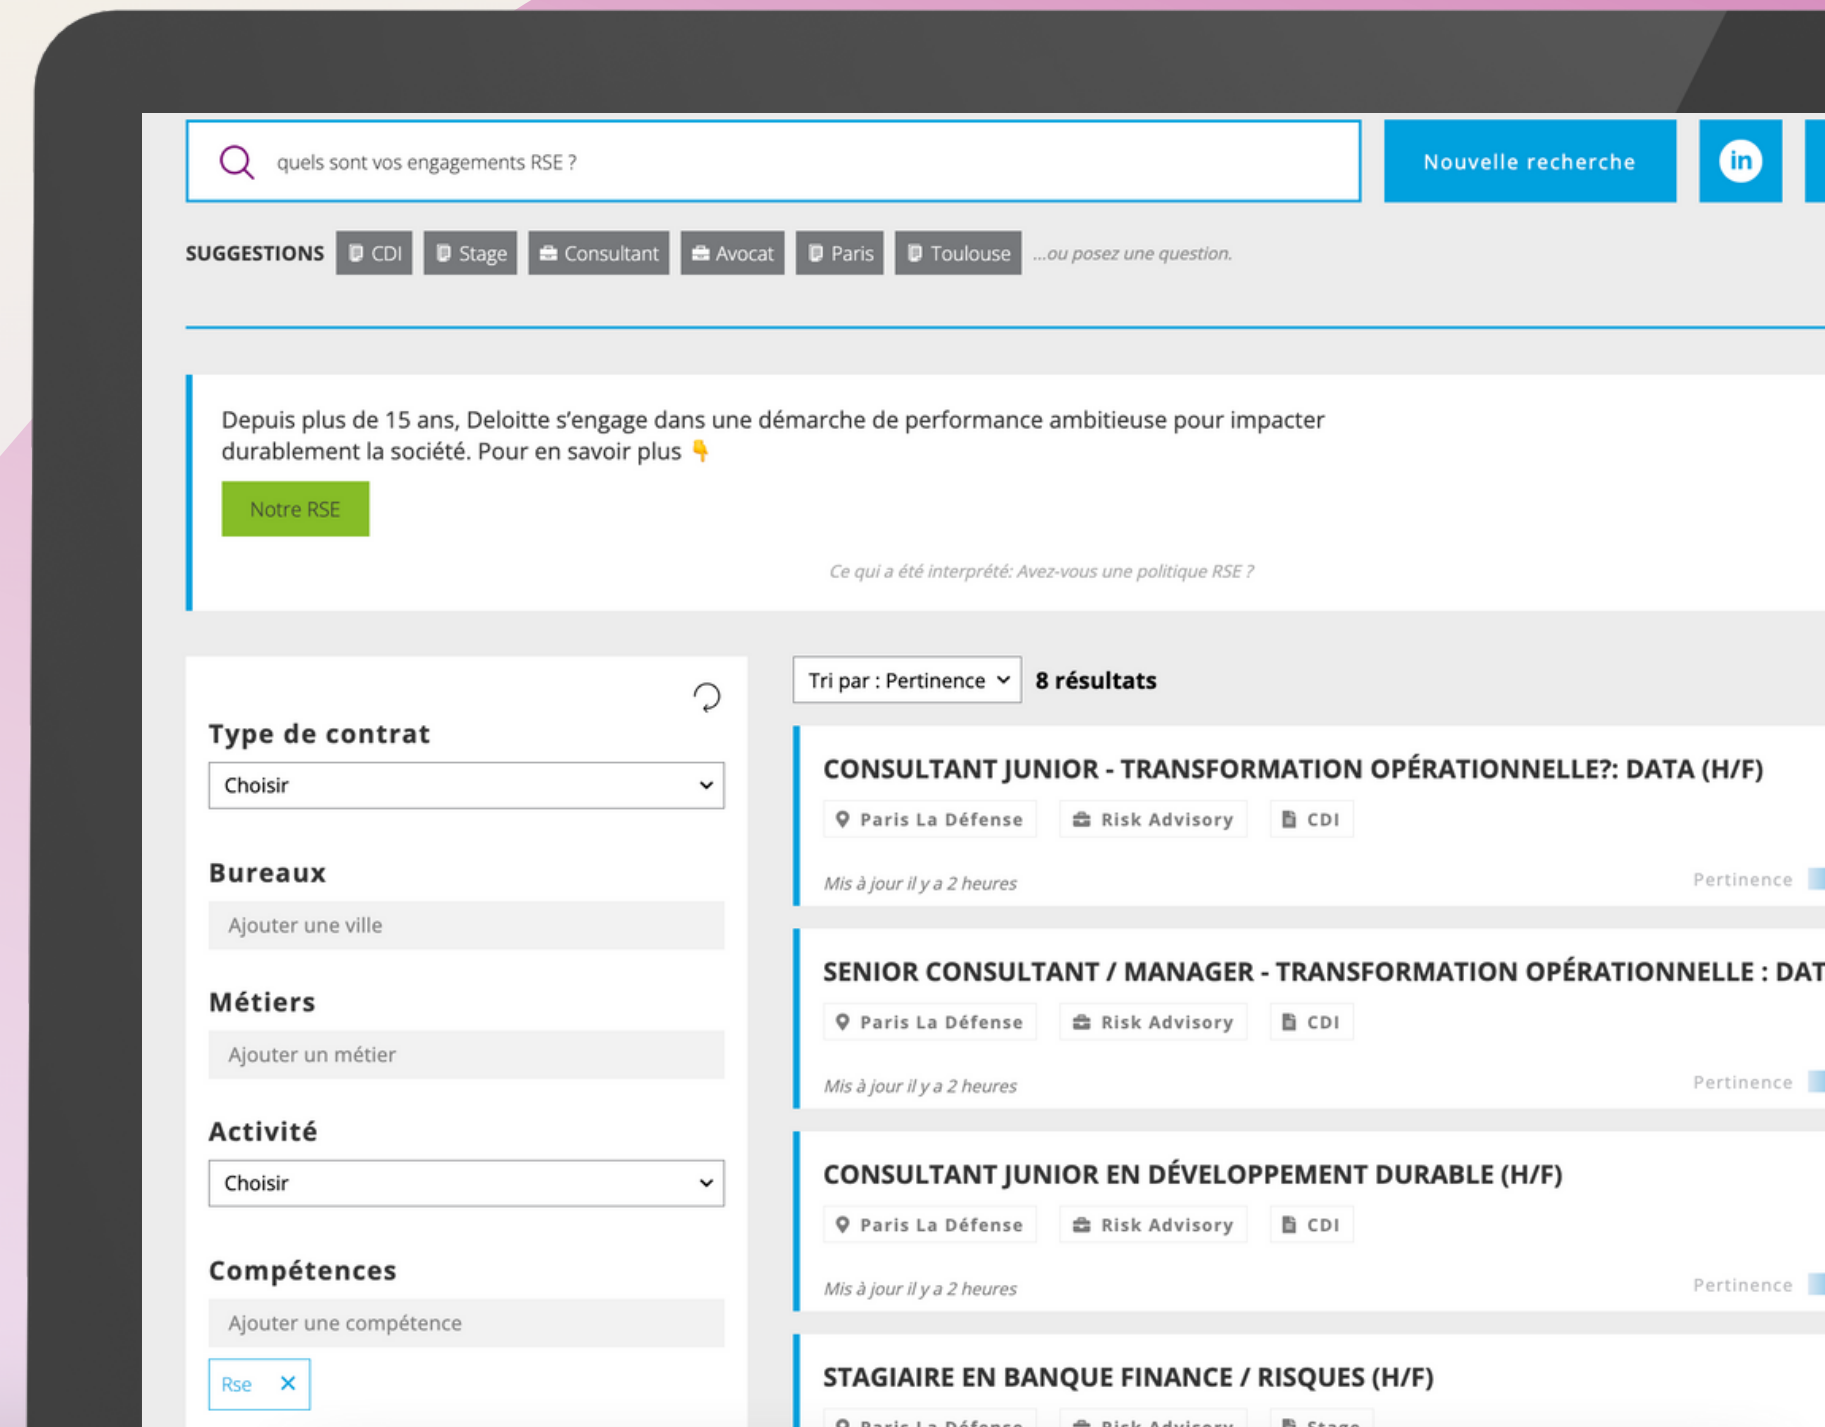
quels sont vos engagements RSE ?

Nouvelle recherche

in

SUGGESTIONS CDI Stage Consultant Avocat Paris Toulouse ...ou posez une question.

Depuis plus de 15 ans, Deloitte s'engage dans une démarche de performance ambitieuse pour impacter durablement la société. Pour en savoir plus 👇

Notre RSE

Ce qui a été interprété: Avez-vous une politique RSE ?

Type de contrat

Choisir

Bureaux

Ajouter une ville

Métiers

Ajouter un métier

Activité

Choisir

Compétences

Ajouter une compétence

Rse ✕

Tri par : Pertinence

8 résultats

CONSULTANT JUNIOR - TRANSFORMATION OPÉRATIONNELLE?: DATA (H/F)

Paris La Défense Risk Advisory CDI

Mis à jour il y a 2 heures

Pertinence

SENIOR CONSULTANT / MANAGER - TRANSFORMATION OPÉRATIONNELLE : DAT

Paris La Défense Risk Advisory CDI

Mis à jour il y a 2 heures

Pertinence

CONSULTANT JUNIOR EN DÉVELOPPEMENT DURABLE (H/F)

Paris La Défense Risk Advisory CDI

Mis à jour il y a 2 heures

Pertinence

STAGIAIRE EN BANQUE FINANCE / RISQUES (H/F)

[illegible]